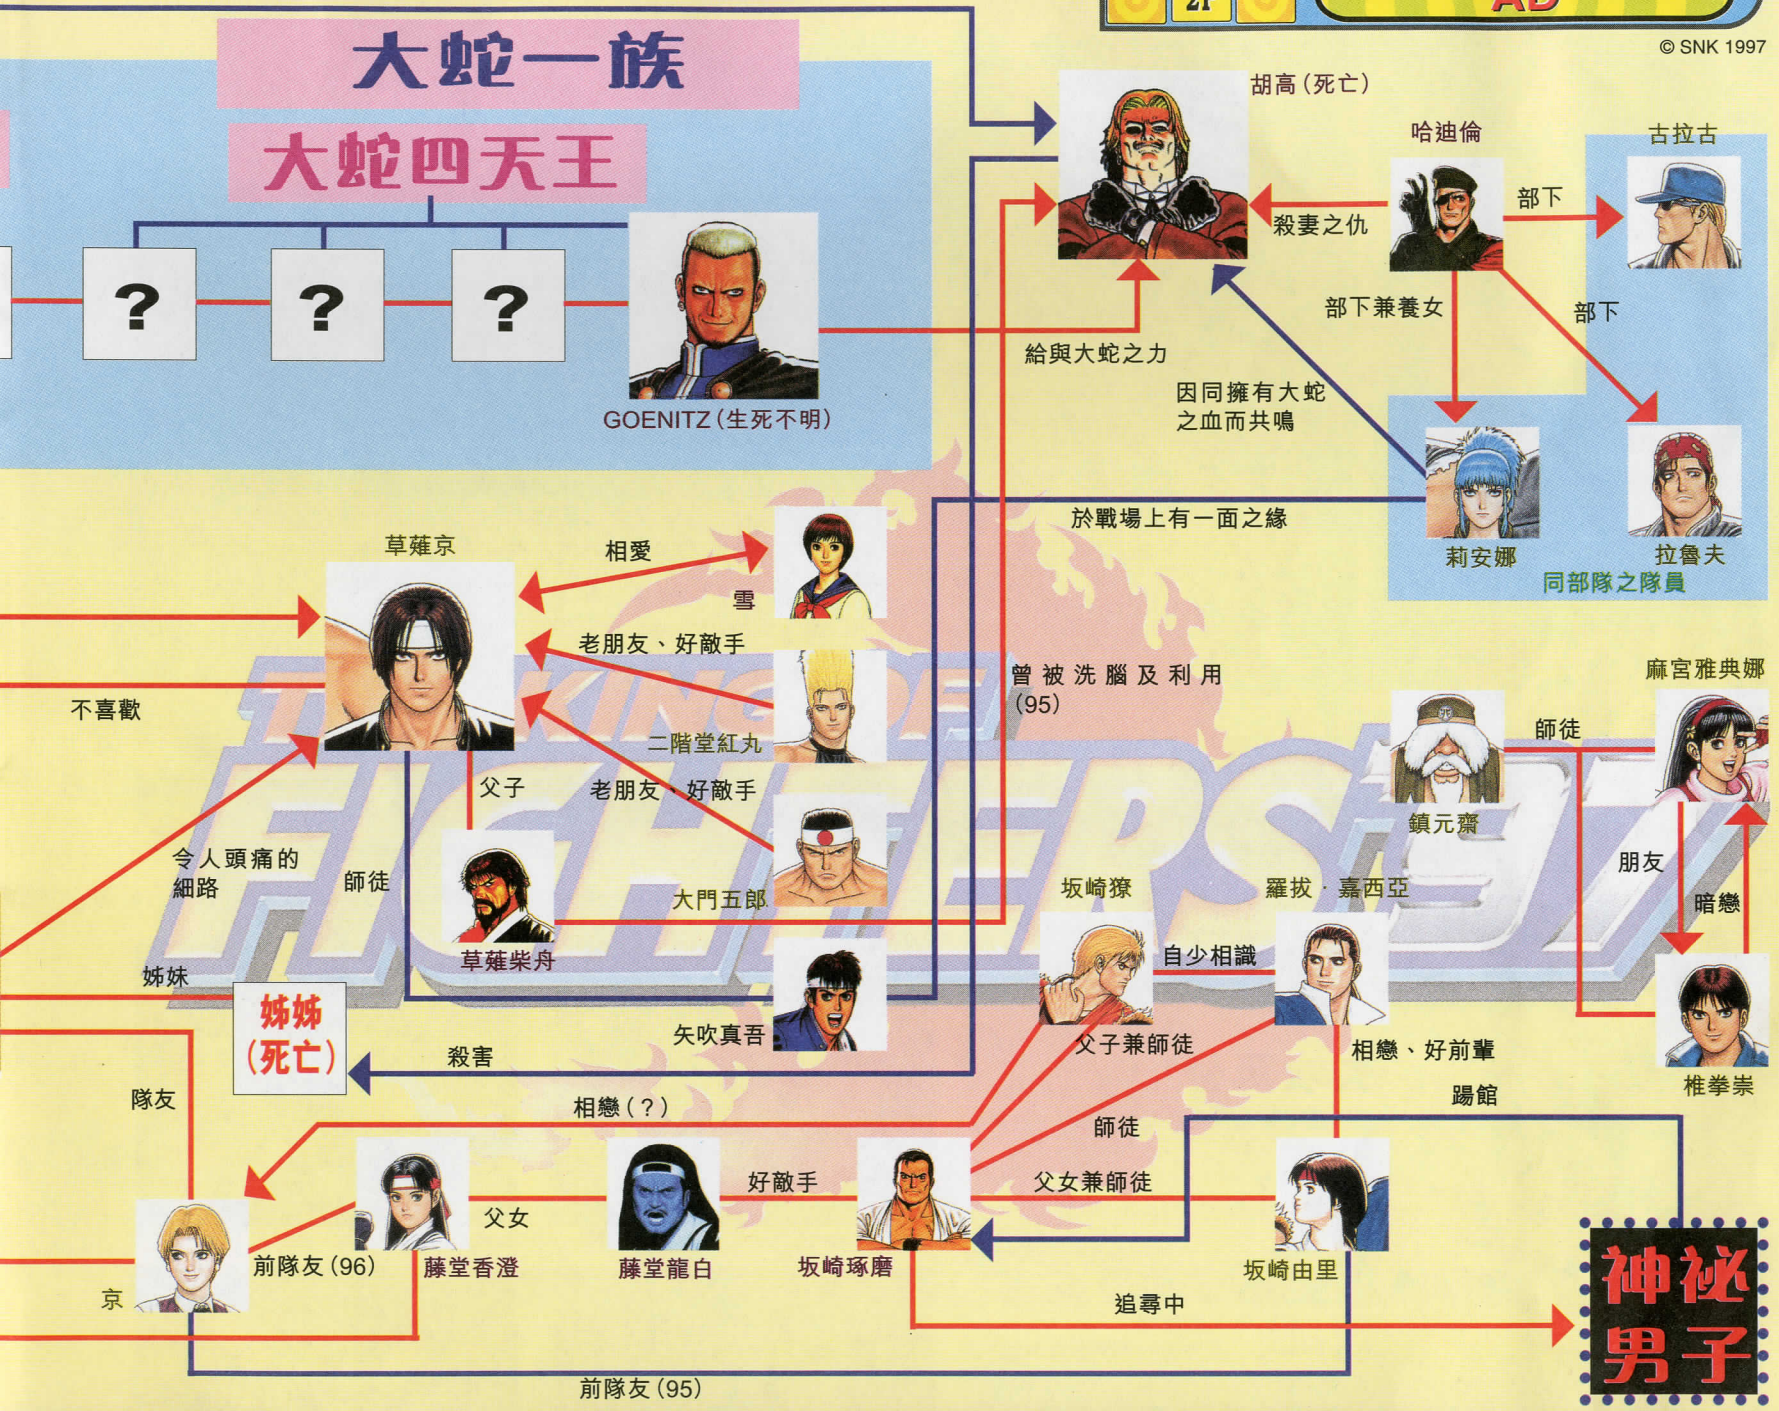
AD

© SNK 1997

大蛇一族

大蛇四天王

?

?

?

GOENITZ(生死不明)

胡高(死亡)

哈迪倫

古拉古

殺妻之仇

部下

部下兼養女

部下

給與大蛇之力

因同擁有大蛇之血而共鳴

莉安娜

拉魯夫

同部隊之隊員

於戰場上有一面之緣

草薙京

相愛

雪

老朋友、好敵手

二階堂紅丸

老朋友、好敵手

大門五郎

曾被洗腦及利用(95)

不喜歡

父子

令人頭痛的細路

師徒

草薙柴舟

矢吹真吾

姊妹

姊姊(死亡)

殺害

隊友

麻宮雅典娜

師徒

鎮元齋

朋友

暗戀

椎拳崇

坂崎獠

羅拔・嘉西亞

自少相識

父子兼師徒

相戀、好前輩

踢館

相戀(?)

師徒

京

前隊友(96)

藤堂香澄

父女

藤堂龍白

好敵手

坂崎琢磨

父女兼師徒

坂崎由里

追尋中

神祕男子

前隊友(95)